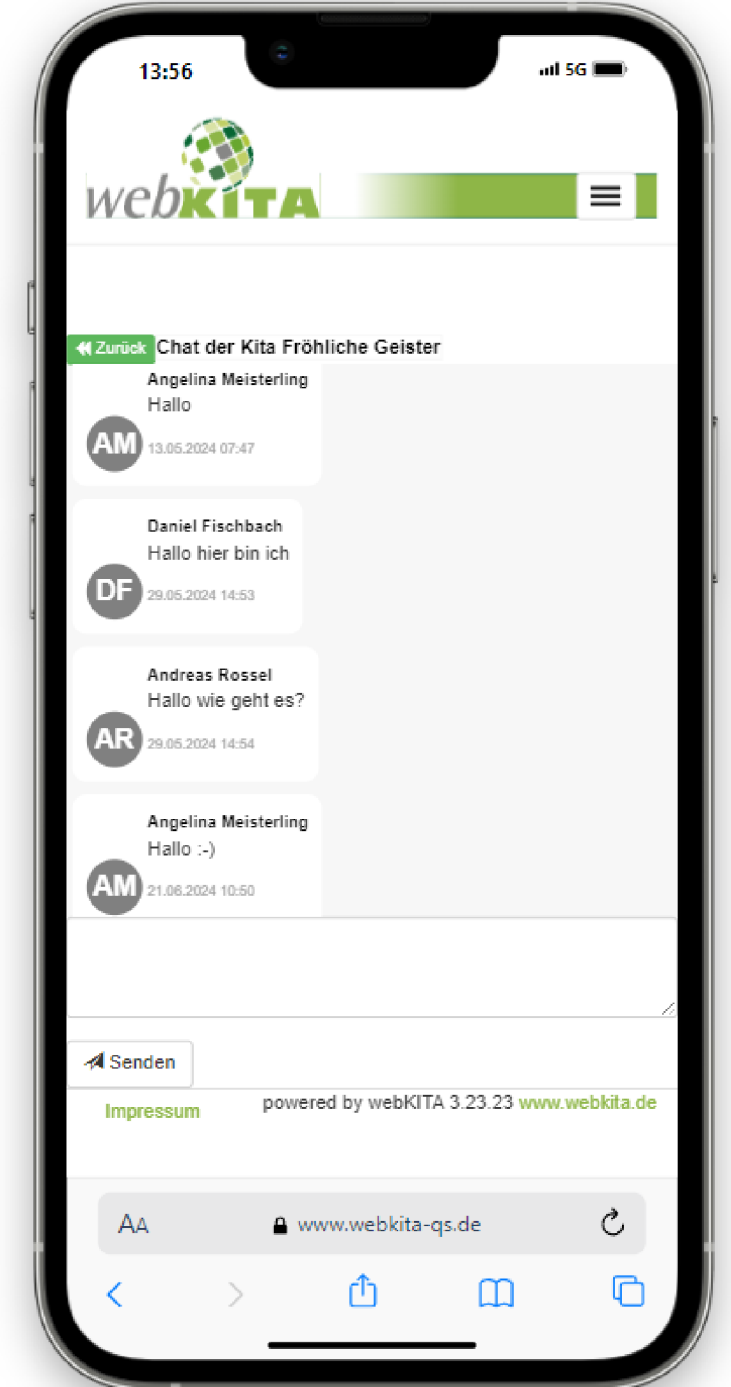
13:56

5G

webKITA

Zurück

Chat der Kita Fröhliche Geister

Angelina Meisterling
Hallo
AM
13.05.2024 07:47

Daniel Fischbach
Hallo hier bin ich
DF
29.05.2024 14:53

Andreas Rossel
Hallo wie geht es?
AR
29.05.2024 14:54

Angelina Meisterling
Hallo :-)
AM
21.06.2024 10:50

Senden

Impressum

powered by webKITA 3.23.23 www.webkita.de

AA www.webkita-qs.de